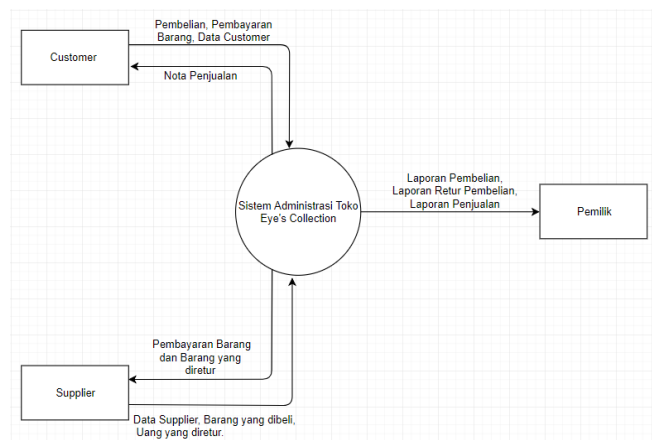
Customer

Pembelian, Pembayaran Barang, Data Customer

Nota Penjualan

Sistem Administrasi Toko Eye's Collection

Laporan Pembelian, Laporan Retur Pembelian, Laporan Penjualan

Pemilik

Pembayaran Barang dan Barang yang diretur

Supplier

Data Supplier, Barang yang dibeli, Uang yang diretur.